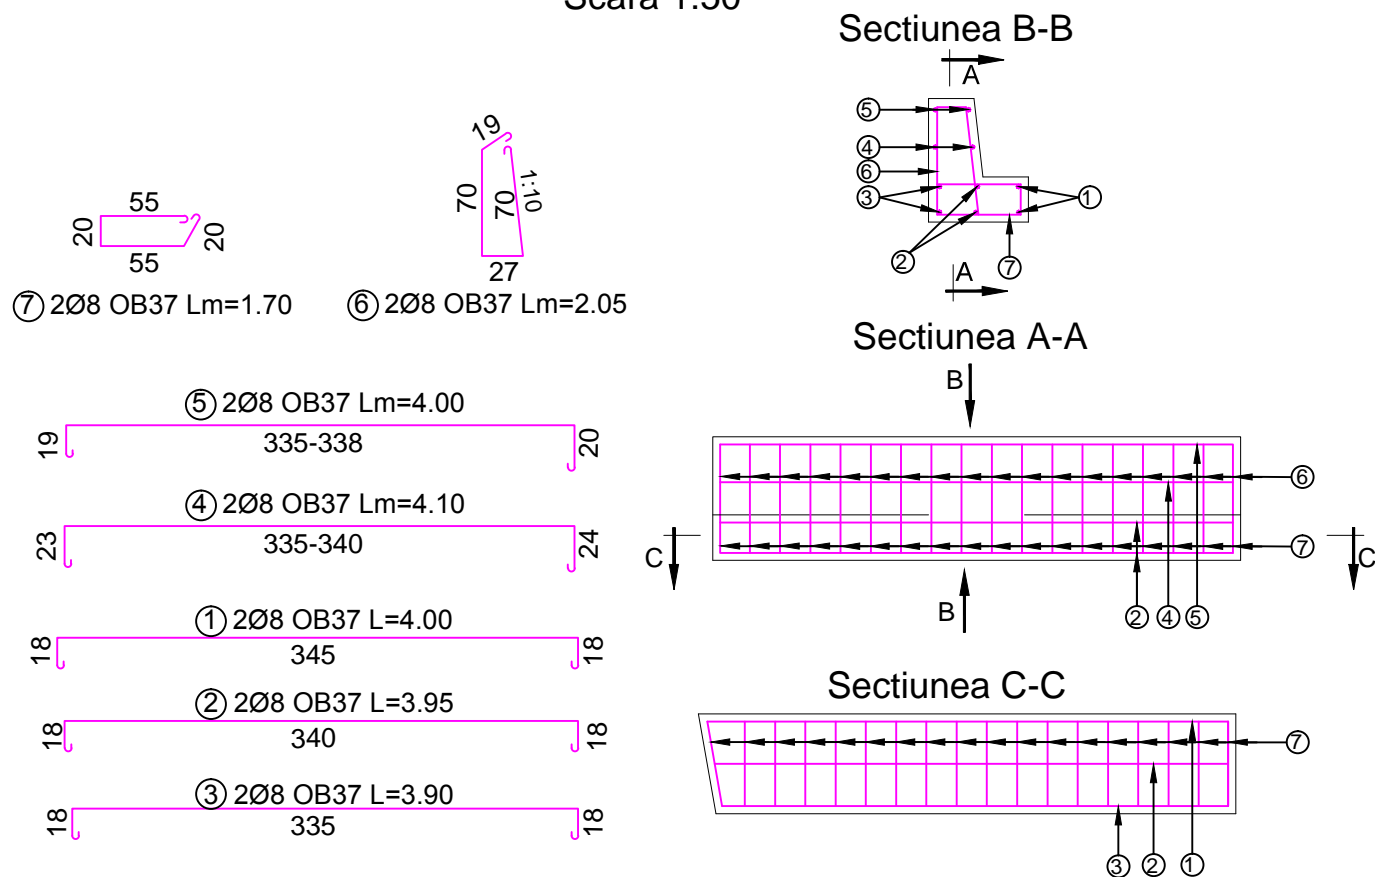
Scara 1:50

Sectiunea B-B

A
⑤
④
⑥
③
①
②
⑦
A

55
20
20
55
⑦ 2Ø8 OB37 Lm=1.70

19
70
70
1:10
27
⑥ 2Ø8 OB37 Lm=2.05

Sectiunea A-A

B
⑥
C
⑦
C
B
② ④ ⑤

⑤ 2Ø8 OB37 Lm=4.00
19
335-338
20

④ 2Ø8 OB37 Lm=4.10
23
335-340
24

① 2Ø8 OB37 L=4.00
18
345
18

② 2Ø8 OB37 L=3.95
18
340
18

③ 2Ø8 OB37 L=3.90
18
335
18

Sectiunea C-C

⑦
③ ② ①